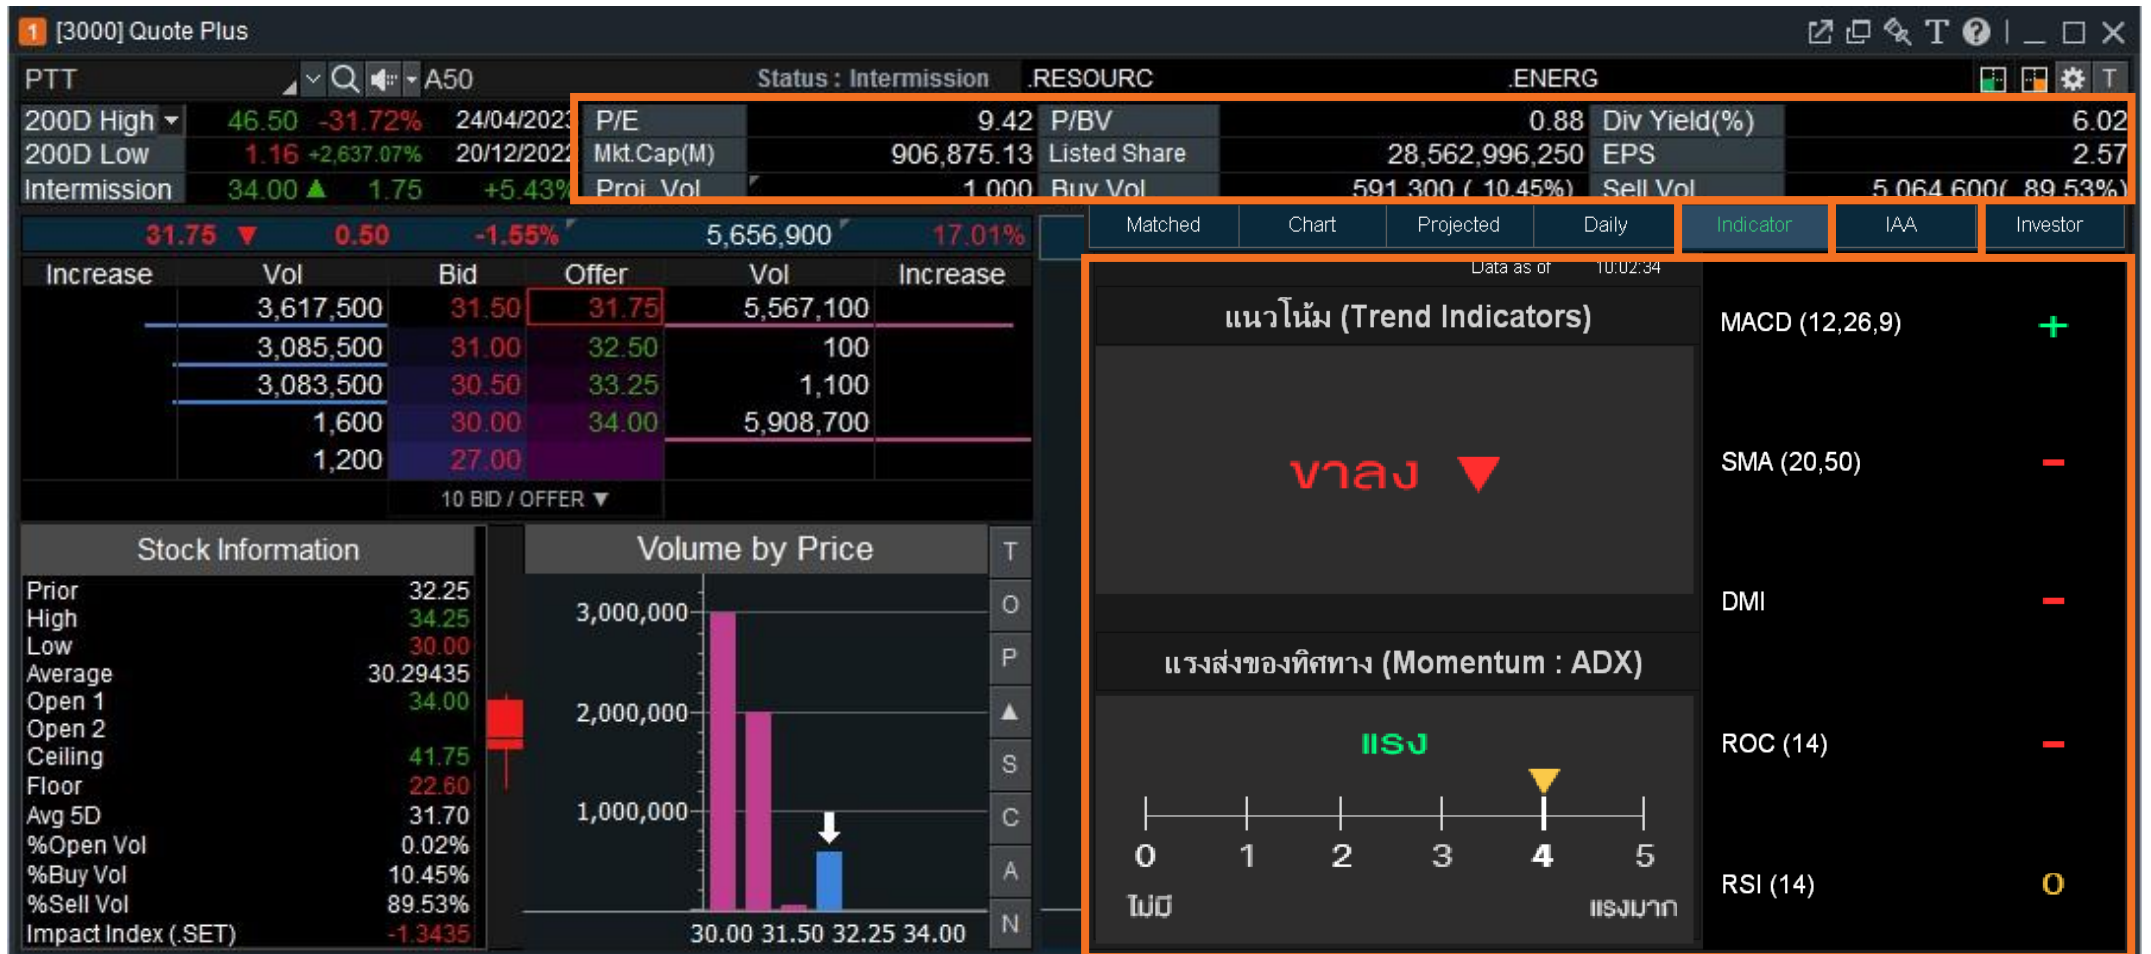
[3000] Quote Plus

PTT A50 Status : Intermission .RESOURC .ENERG

| 200D High | 46.50 | -31.72% | 24/04/2023 |
|---|---|---|---|
| 200D Low | 1.16 | +2,637.07% | 20/12/2022 |
| Intermission | 34.00 | 1.75 | +5.43% |

| P/E | 9.42 | P/BV | 0.88 | Div Yield(%) | 6.02 |
|---|---|---|---|---|---|
| Mkt.Cap(M) | 906,875.13 | Listed Share | 28,562,996,250 | EPS | 2.57 |
| Proj. Vol | 1,000 | Buy Vol | 591,300 ( 10.45%) | Sell Vol | 5,064,600( 89.53%) |

31.75 0.50 -1.55% 5,656,900 17.01%

| Increase | Vol | Bid | Offer | Vol | Increase |
|---|---|---|---|---|---|
| | 3,617,500 | 31.50 | 31.75 | 5,567,100 | |
| | 3,085,500 | 31.00 | 32.50 | 100 | |
| | 3,083,500 | 30.50 | 33.25 | 1,100 | |
| | 1,600 | 30.00 | 34.00 | 5,908,700 | |
| | 1,200 | 27.00 | | | |

10 BID / OFFER

Stock Information

| Prior | 32.25 |
|---|---|
| High | 34.25 |
| Low | 30.00 |
| Average | 30.29435 |
| Open 1 | 34.00 |
| Open 2 | |
| Ceiling | 41.75 |
| Floor | 22.60 |
| Avg 5D | 31.70 |
| %Open Vol | 0.02% |
| %Buy Vol | 10.45% |
| %Sell Vol | 89.53% |
| Impact Index (.SET) | -1.3435 |

Volume by Price

3,000,000
2,000,000
1,000,000
30.00 31.50 32.25 34.00

T O P S C A N

Matched Chart Projected Daily Indicator IAA Investor

Data as of 10:02:34

แนวโน้ม (Trend Indicators)

ขาลง

แรงส่งของทิศทาง (Momentum : ADX)

แรง

0 1 2 3 4 5
ไม่มี แรงมาก

MACD (12,26,9) +
SMA (20,50) -
DMI -
ROC (14) -
RSI (14) O